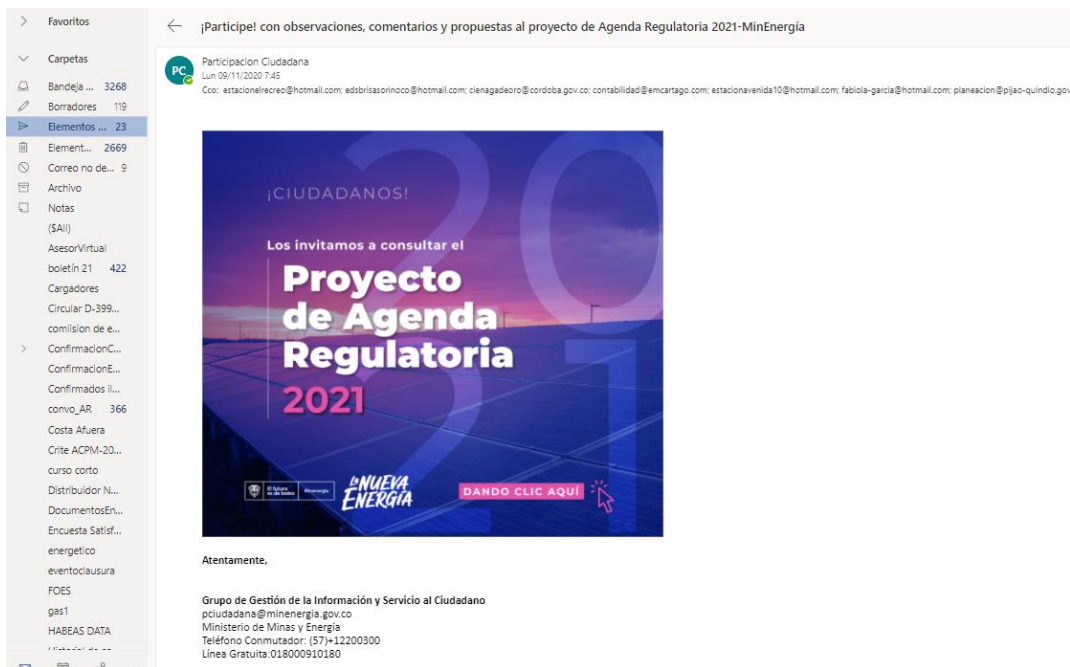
Favoritos

Carpetas

Bandeja ... 3268

Borradores 119

Elementos ... 23

Element... 2669

Correo no de... 9

Archivo

Notas

{$All}

AsesorVirtual

boletín 21 422

Cargadores

Circular D-399...

comision de e...

ConfirmacionC...

ConfirmacionE...

Confirmados il...

convo_AR 366

Costa Afuera

Crite ACPM-20...

curso corto

Distribuidor N...

DocumentosEn...

Encuesta Satisf...

energetico

eventoclausura

FOES

gas1

HABEAS DATA

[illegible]

¡Participe! con observaciones, comentarios y propuestas al proyecto de Agenda Regulatoria 2021-MinEnergía

PC

Participacion Ciudadana
Lun 09/11/2020 7:45
Cco: estacionelrecreo@hotmail.com; edsbrisasorinoco@hotmail.com; cienagadeoro@cordoba.gov.co; contabilidad@emcartago.com; estacionavenida10@hotmail.com; fabiola-garcia@hotmail.com; planeacion@pijao-quindio.gov

¡CIUDADANOS!

Los invitamos a consultar el

Proyecto de Agenda Regulatoria 2021

2021

El futuro es de todos | Minenergía

La NUEVA ENERGÍA

DANDO CLIC AQUÍ

Atentamente,

Grupo de Gestión de la Información y Servicio al Ciudadano
pciudadana@minenergia.gov.co
Ministerio de Minas y Energía
Teléfono Conmutador: (57)+12200300
Línea Gratuita:018000910180